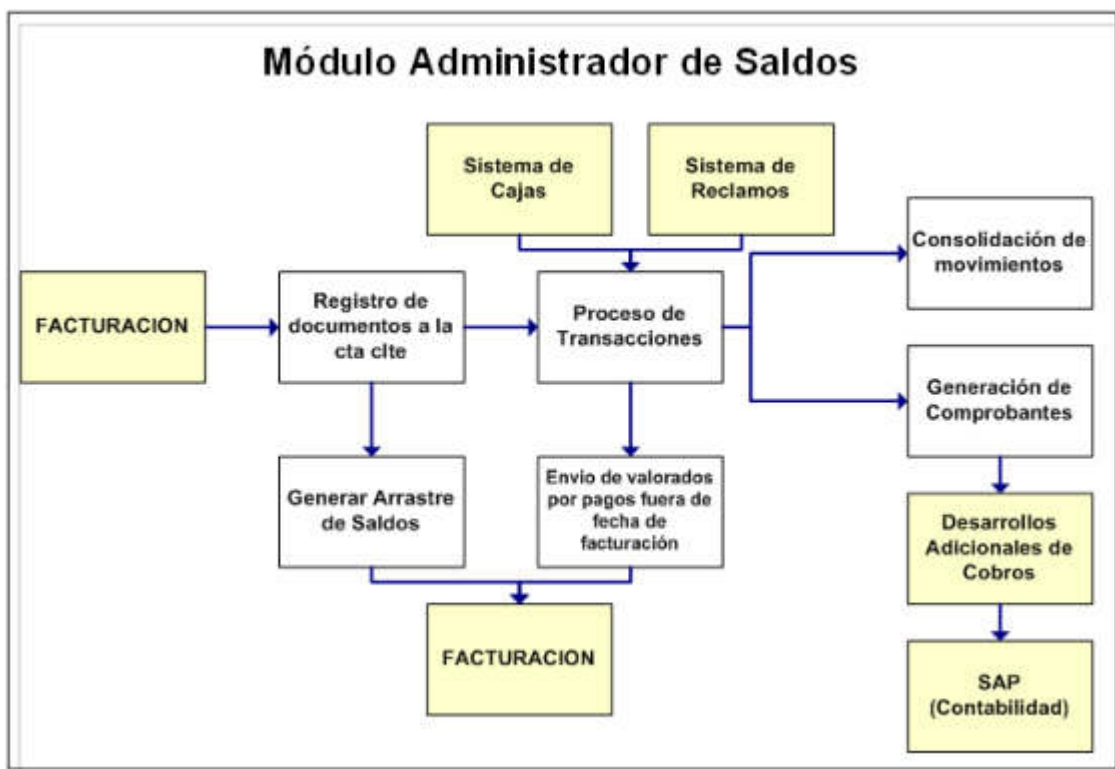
Módulo Administrador de Saldos

Sistema de Cajas

Sistema de Reclamos

FACTURACION

Registro de documentos a la cta clte

Proceso de Transacciones

Consolidación de movimientos

Generación de Comprobantes

Generar Arrastre de Saldos

Envio de valorados por pagos fuera de fecha de facturación

Desarrollos Adicionales de Cobros

FACTURACION

SAP (Contabilidad)